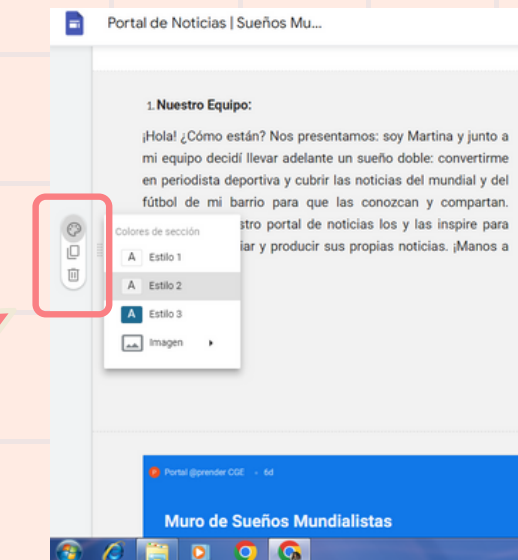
Portal de Noticias | Sueños Mu...

1. Nuestro Equipo:

¡Hola! ¿Cómo están? Nos presentamos: soy Martina y junto a mi equipo decidí llevar adelante un sueño doble: convertirme en periodista deportiva y cubrir las noticias del mundial y del fútbol de mi barrio para que las conozcan y compartan. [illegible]stro portal de noticias los y las inspire para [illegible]iar y producir sus propias noticias. ¡Manos a

Colores de sección
A Estilo 1
A Estilo 2
A Estilo 3
Imagen

Portal @prender CGE • 6d

Muro de Sueños Mundialistas